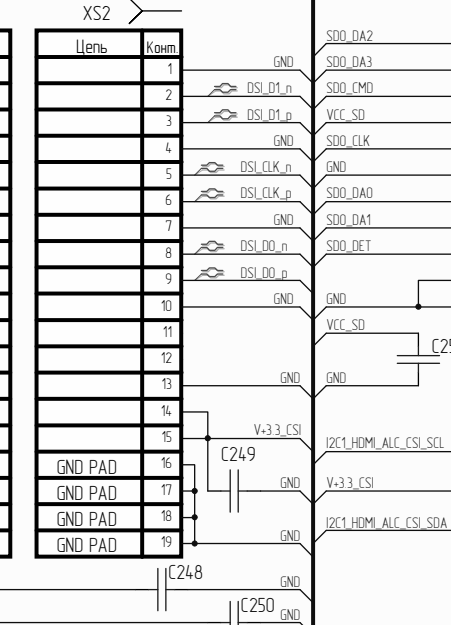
XS2

| Цепь | Конт. |
|---|---|
| | 1 |
| | 2 |
| | 3 |
| | 4 |
| | 5 |
| | 6 |
| | 7 |
| | 8 |
| | 9 |
| | 10 |
| | 11 |
| | 12 |
| | 13 |
| | 14 |
| | 15 |
| GND PAD | 16 |
| GND PAD | 17 |
| GND PAD | 18 |
| GND PAD | 19 |

GND
DSI_D1_n
DSI_D1_p
GND
DSI_CLK_n
DSI_CLK_p
GND
DSI_D0_n
DSI_D0_p
GND
GND
V+3.3_CSI
C249
GND
GND
C248
GND
C250
GND

SD0_DA2
SD0_DA3
SD0_CMD
VCC_SD
SD0_CLK
GND
SD0_DA0
SD0_DA1
SD0_DET
GND
VCC_SD
C25
GND
I2C1_HDMI_ALC_CSI_SCL
V+3.3_CSI
I2C1_HDMI_ALC_CSI_SDA